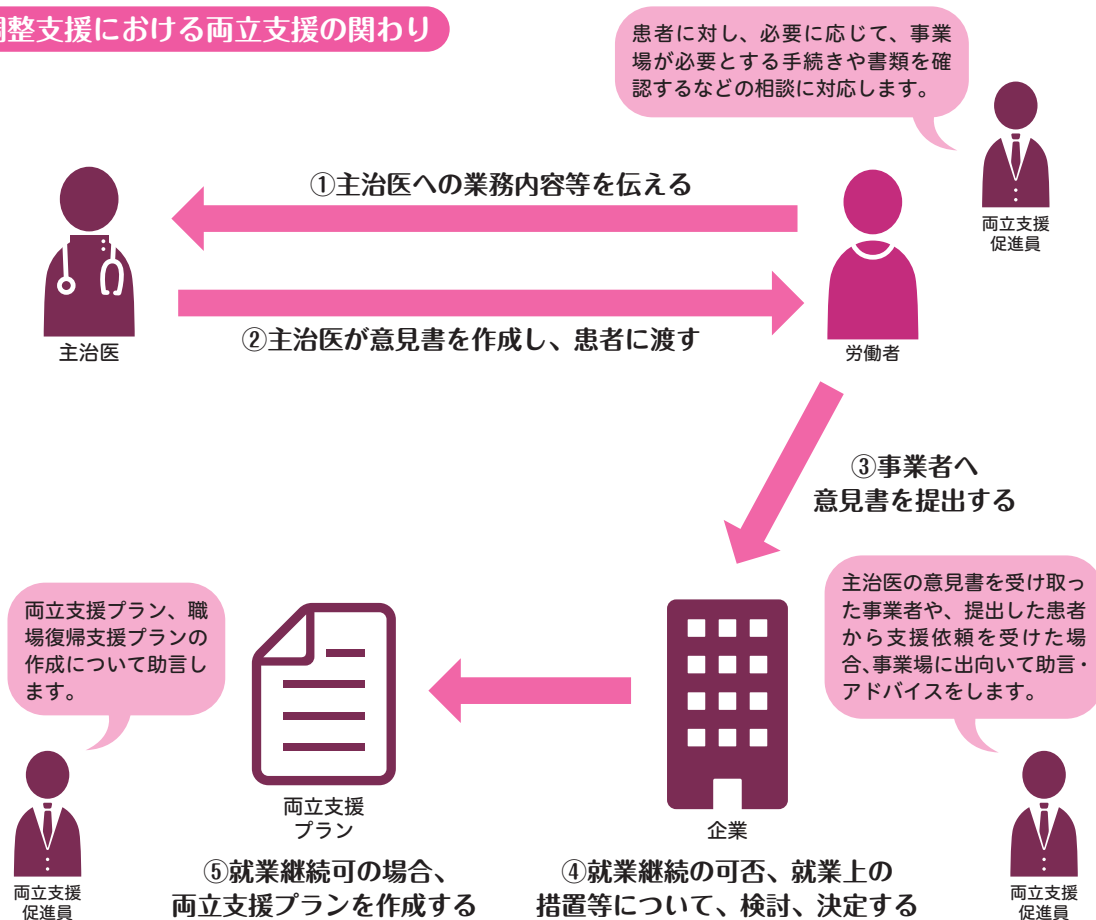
調整支援における両立支援の関わり

患者に対し、必要に応じて、事業場が必要とする手続きや書類を確認するなどの相談に対応します。

両立支援促進員

①主治医への業務内容等を伝える

②主治医が意見書を作成し、患者に渡す

主治医

労働者

③事業者へ意見書を提出する

主治医の意見書を受け取った事業者や、提出した患者から支援依頼を受けた場合、事業場に出向いて助言・アドバイスをします。

両立支援プラン、職場復帰支援プランの作成について助言します。

両立支援プラン

企業

両立支援促進員

両立支援促進員

⑤就業継続可の場合、両立支援プランを作成する

④就業継続の可否、就業上の措置等について、検討、決定する